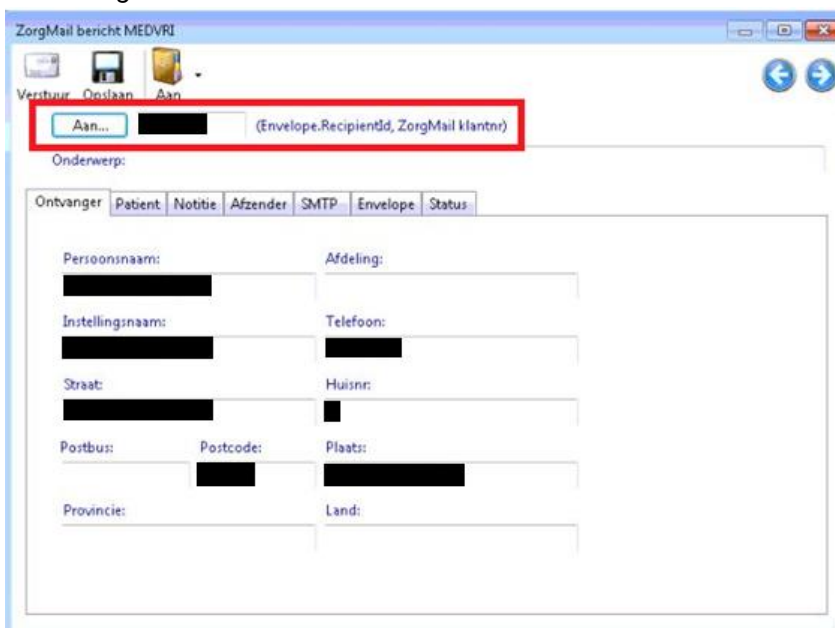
ZorgMail bericht MEDVRI

Verstuur Opslaan Aan

Aan... (Envelope.RecipientId, ZorgMail klantnr)

Onderwerp:

Ontvanger Patient Notitie Afzender SMTP Envelope Status

Persoonsnaam:

Afdeling:

Instellingsnaam:

Telefoon:

Straat:

Huisnr:

Postbus:

Postcode:

Plaats:

Provincie:

Land: